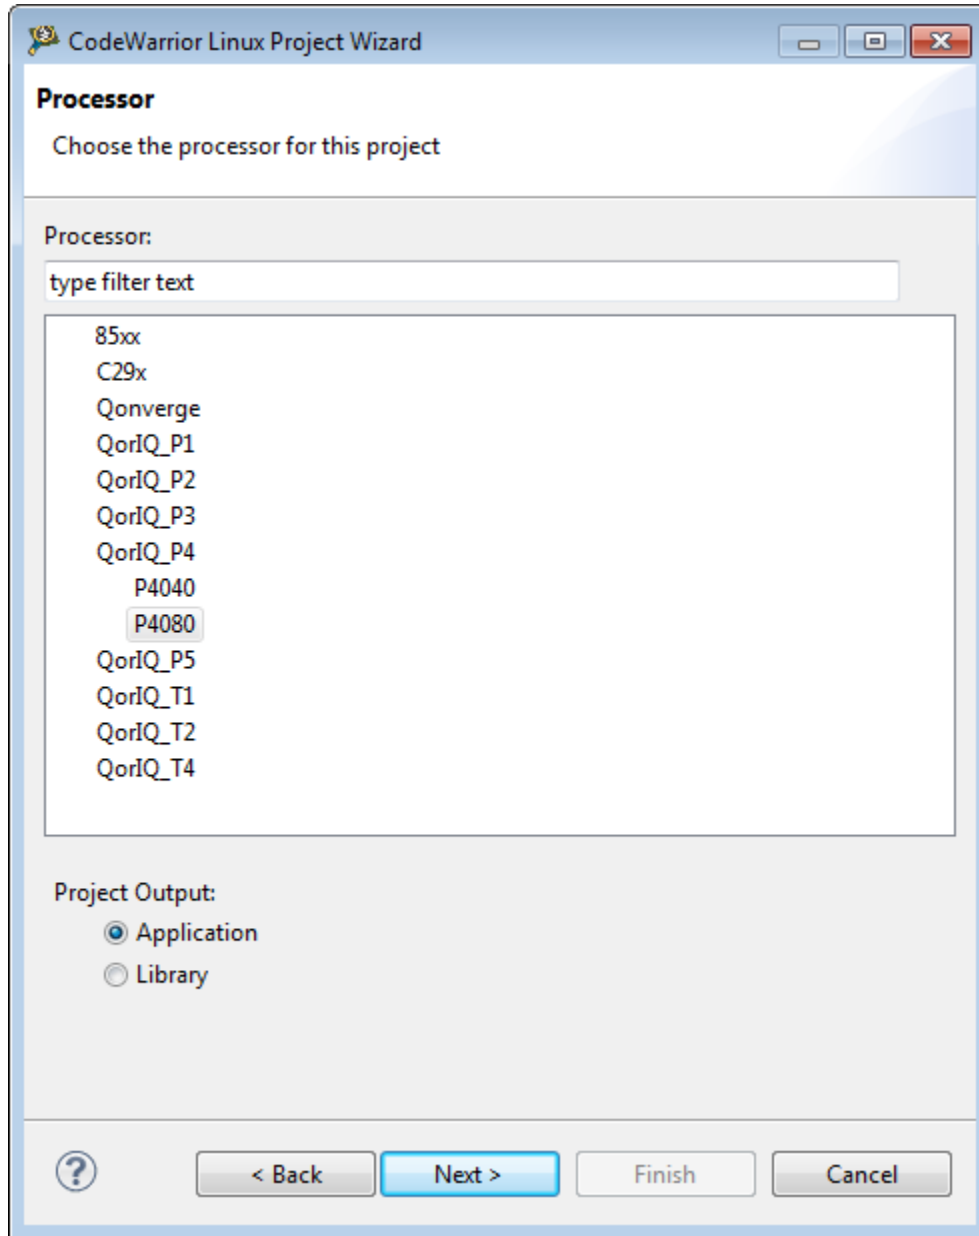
CodeWarrior Linux Project Wizard

Processor

Choose the processor for this project

Processor:

type filter text

85xx
C29x
Qonverge
QorIQ_P1
QorIQ_P2
QorIQ_P3
QorIQ_P4
P4040
P4080
QorIQ_P5
QorIQ_T1
QorIQ_T2
QorIQ_T4

Project Output:
Application
Library

?
< Back
Next >
Finish
Cancel